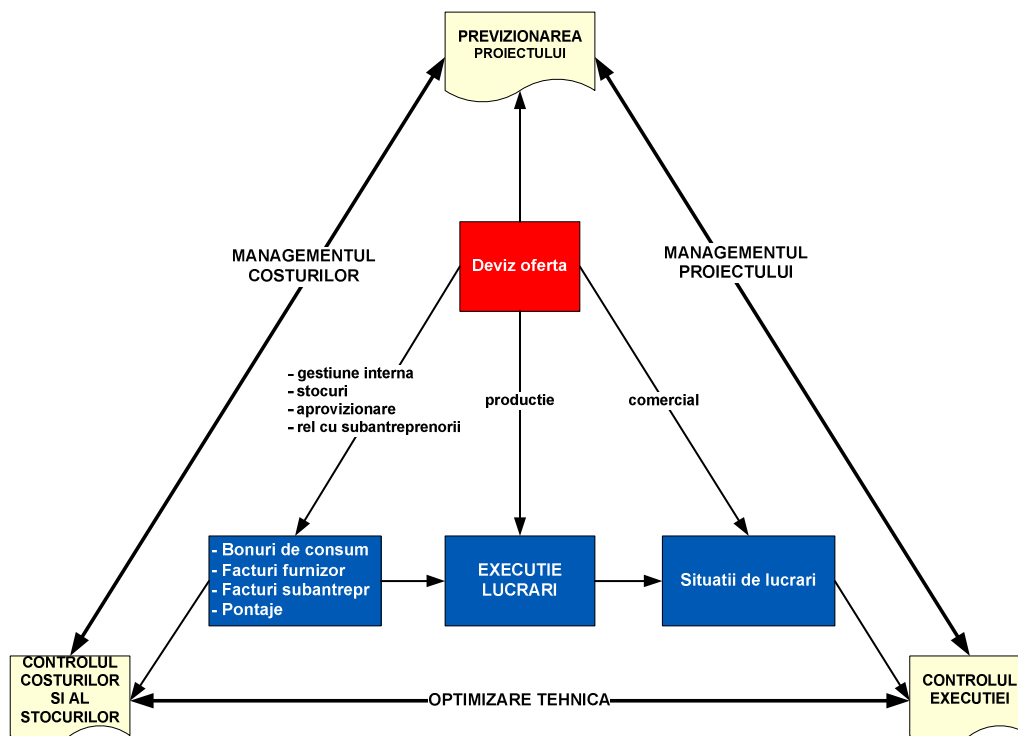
PREVIZIONAREA PROIECTULUI

MANAGEMENTUL COSTURILOR

Deviz oferta

MANAGEMENTUL PROIECTULUI

- gestiune interna
- stocuri
- aprovizionare
- rel cu subantreprenorii

productie

comercial

- Bonuri de consum
- Facturi furnizor
- Facturi subantrepr
- Pontaje

EXECUTIE LUCRARI

Situatii de lucrari

CONTROLUL COSTURILOR SI AL STOCURILOR

OPTIMIZARE TEHNICA

CONTROLUL EXECUTIEI